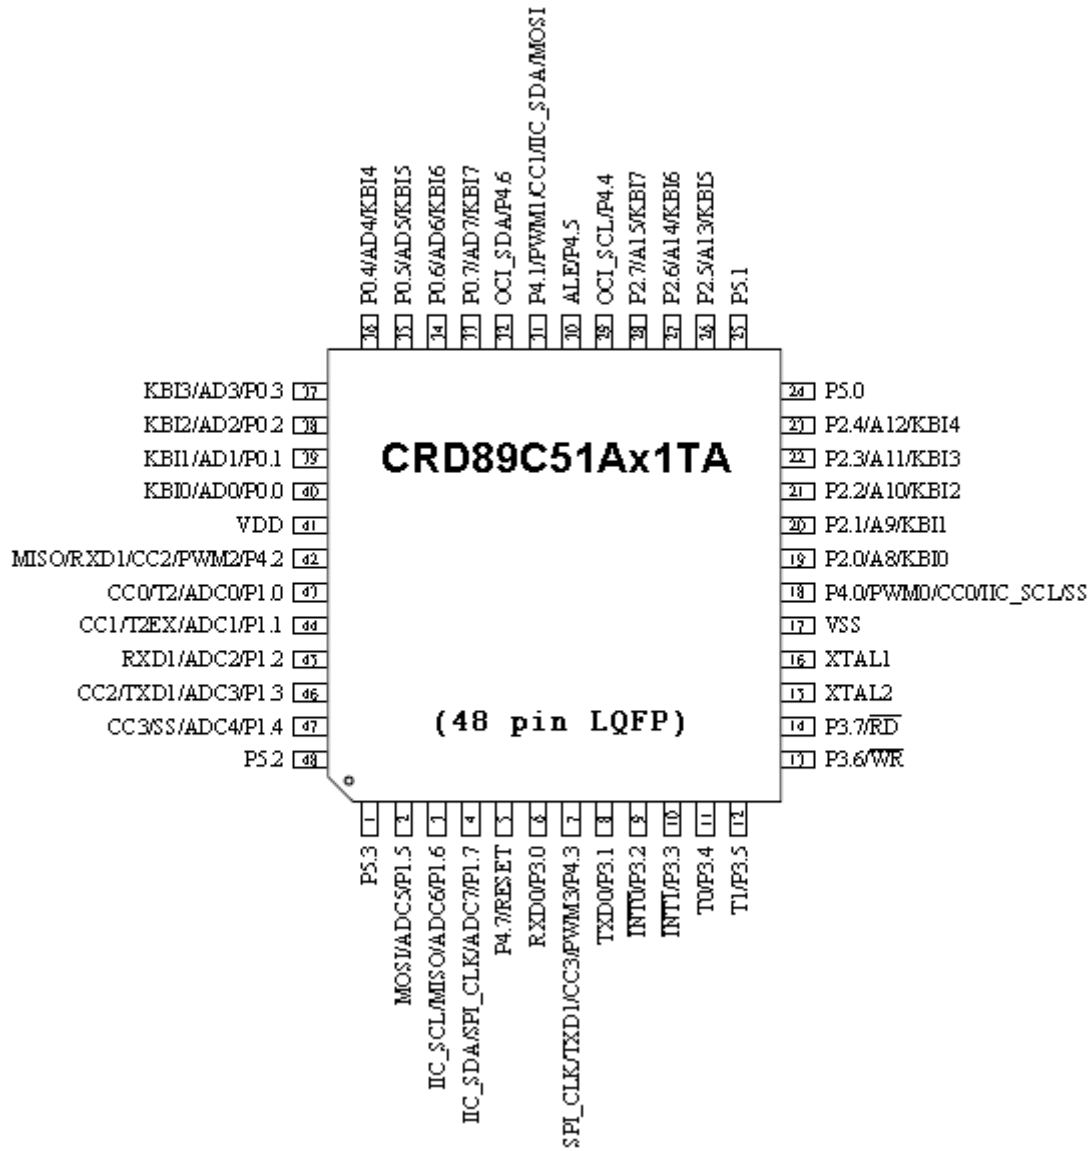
P0.4/AD4/KBI4 36
P0.5/AD5/KBI5 35
P0.6/AD6/KBI6 34
P0.7/AD7/KBI7 33
OCI_SDA/P4.6 32
P4.1/PWM1/CC1/IIC_SDA/MOSI 31
ALE/P4.5 30
OCI_SCL/P4.4 29
P2.7/A15/KBI7 28
P2.6/A14/KBI6 27
P2.5/A13/KBI5 26
P5.1 25

KBI3/AD3/P0.3 37
KBI2/AD2/P0.2 38
KBI1/AD1/P0.1 39
KBI0/AD0/P0.0 40
VDD 41
MISO/RXD1/CC2/PWM2/P4.2 42
CC0/T2/ADC0/P1.0 43
CC1/T2EX/ADC1/P1.1 44
RXD1/ADC2/P1.2 45
CC2/TXD1/ADC3/P1.3 46
CC3/SS/ADC4/P1.4 47
P5.2 48

CRD89C51Ax1TA

(48 pin LQFP)

24 P5.0
23 P2.4/A12/KBI4
22 P2.3/A11/KBI3
21 P2.2/A10/KBI2
20 P2.1/A9/KBI1
19 P2.0/A8/KBI0
18 P4.0/PWM0/CC0/IIC_SCL/SS
17 VSS
16 XTAL1
15 XTAL2
14 P3.7/$\overline{RD}$
13 P3.6/$\overline{WR}$

1 P5.3
2 MOSI/ADC5/P1.5
3 IIC_SCL/MISO/ADC6/P1.6
4 IIC_SDA/SPI_CLK/ADC7/P1.7
5 P4.7/RESET
6 RXD0/P3.0
7 SPI_CLK/TXD1/CC3/PWM3/P4.3
8 TXD0/P3.1
9 $\overline{INT0}$/P3.2
10 $\overline{INT1}$/P3.3
11 T0/P3.4
12 T1/P3.5